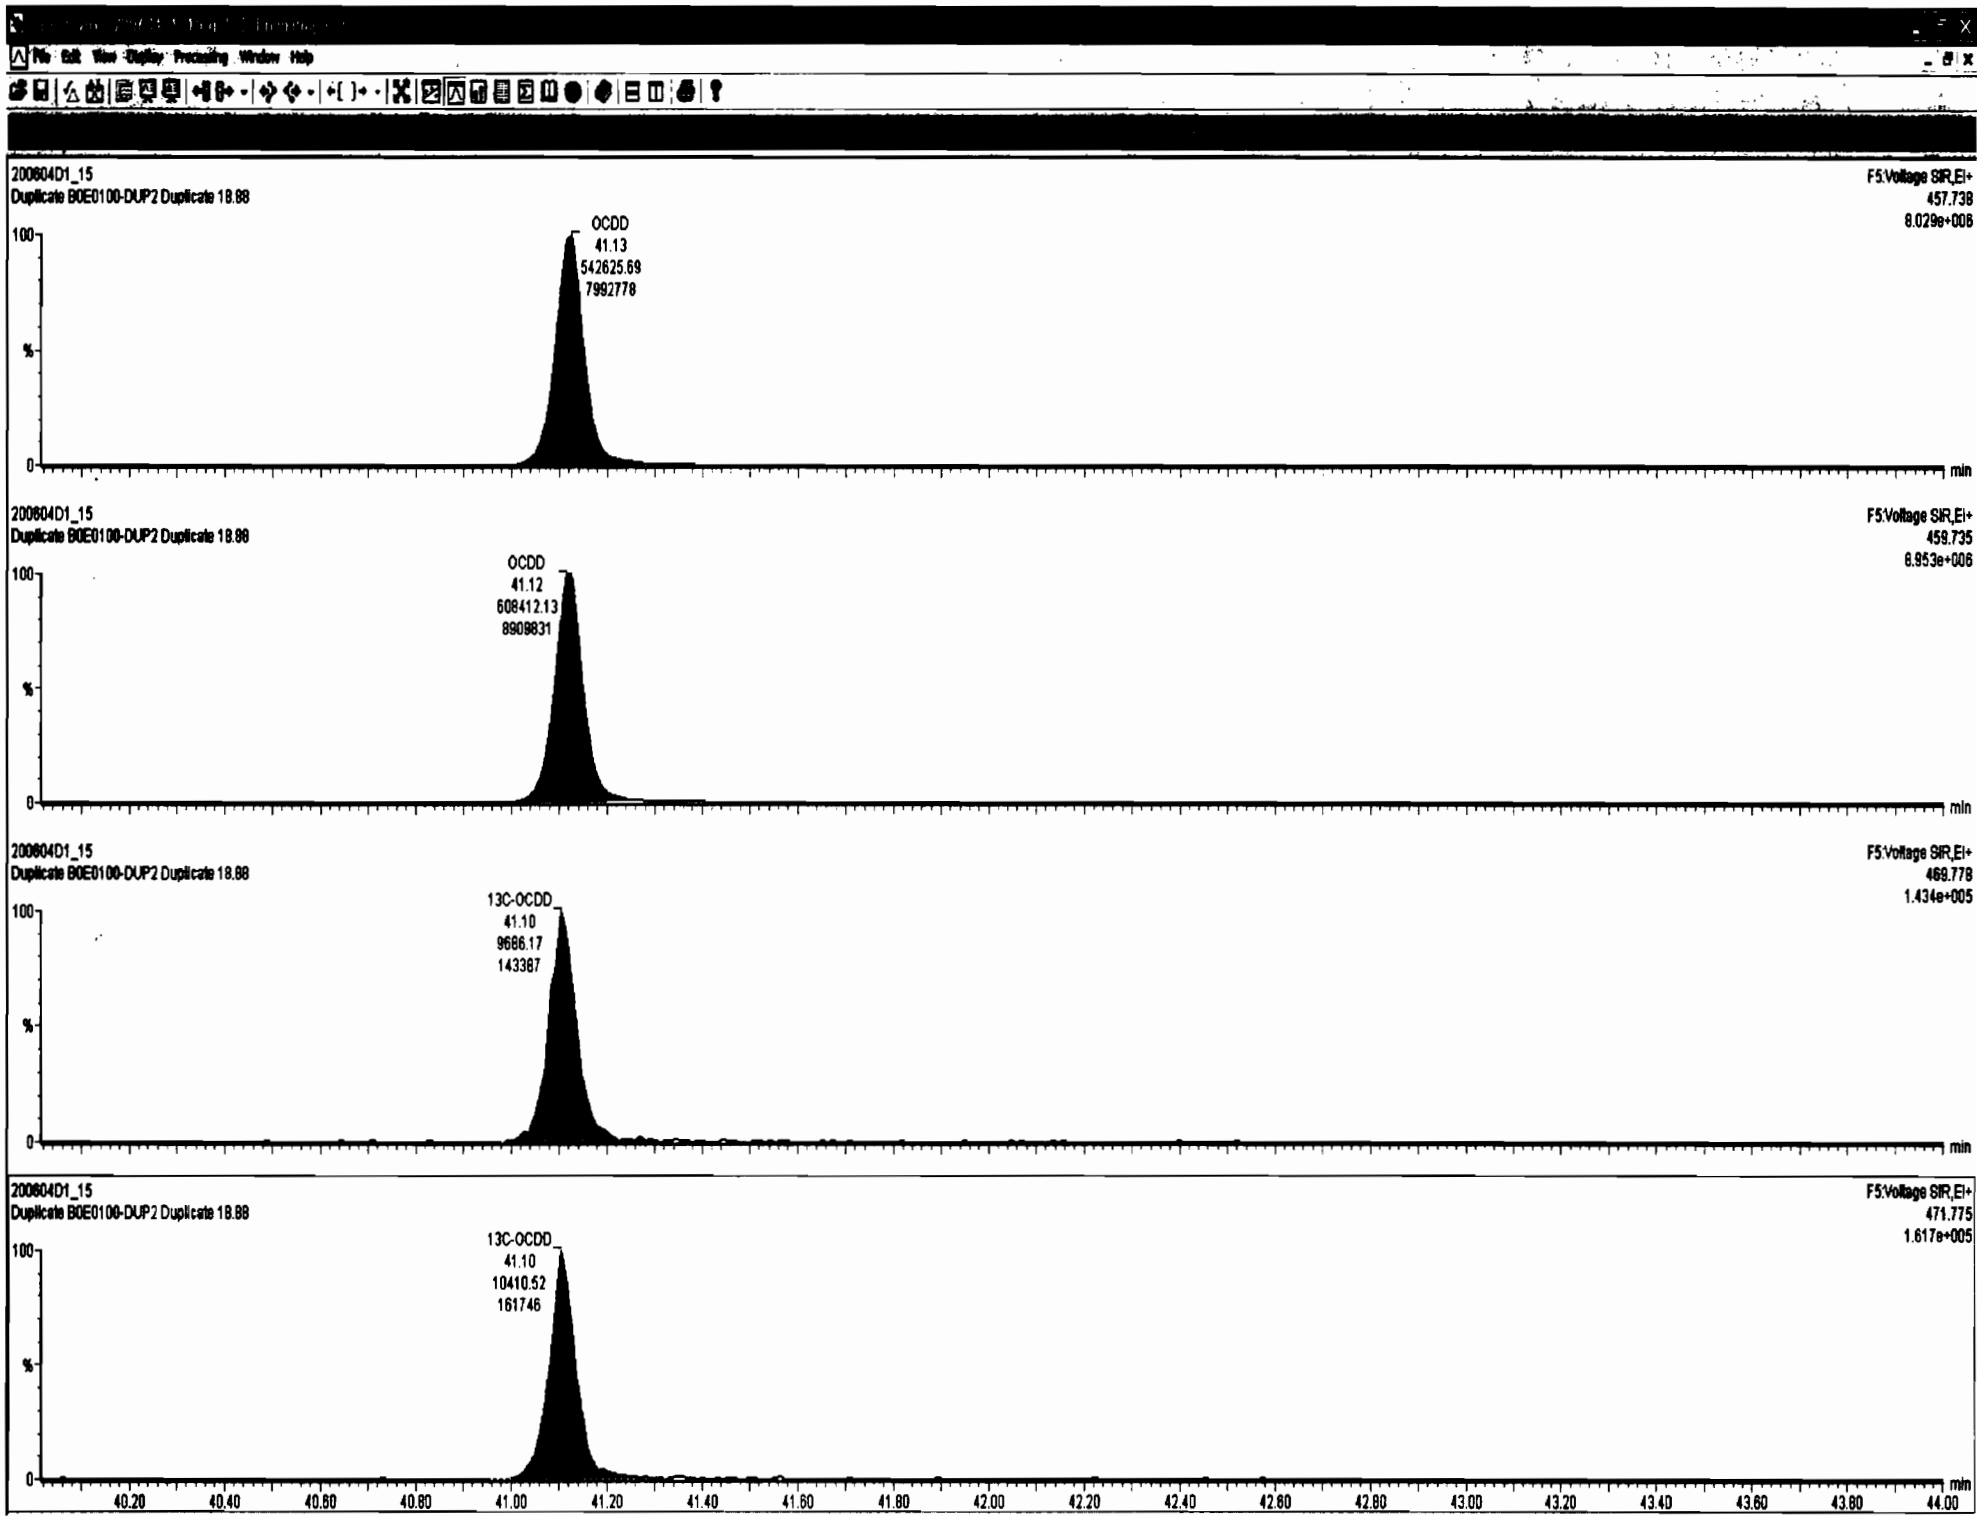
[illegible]

File Edit View Display Processing Window Help

200604D1_15
Duplicate B0E0100-DUP2 Duplicate 18.88

F5:Voltage SIR,EI+
457.738
8.029e+006

OCDD
41.13
542625.69
7992778

100
%
0
min

200604D1_15
Duplicate B0E0100-DUP2 Duplicate 18.88

F5:Voltage SIR,EI+
459.735
8.953e+006

OCDD
41.12
608412.13
8909831

100
%
0
min

200604D1_15
Duplicate B0E0100-DUP2 Duplicate 18.88

F5:Voltage SIR,EI+
469.778
1.434e+005

13C-OCDD
41.10
9686.17
143387

100
%
0
min

200604D1_15
Duplicate B0E0100-DUP2 Duplicate 18.88

F5:Voltage SIR,EI+
471.775
1.617e+005

13C-OCDD
41.10
10410.52
161746

100
%
0
min

40.20 40.40 40.60 40.80 41.00 41.20 41.40 41.60 41.80 42.00 42.20 42.40 42.60 42.80 43.00 43.20 43.40 43.60 43.80 44.00